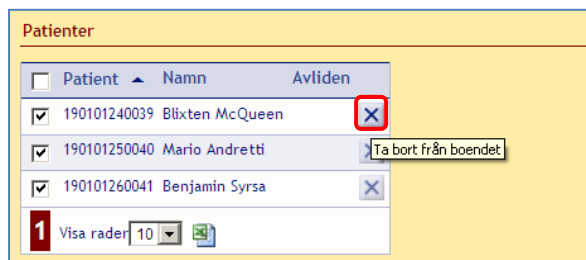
Patienter

| | Patient ▲ | Namn | Avliden |
|---|---|---|---|
| ☑ | 190101240039 | Blixten McQueen | ✕ |
| ☑ | 190101250040 | Mario Andretti | ✕ |
| ☑ | 190101260041 | Benjamin Syrsa | ✕ |

Ta bort från boendet

1 Visa rader 10